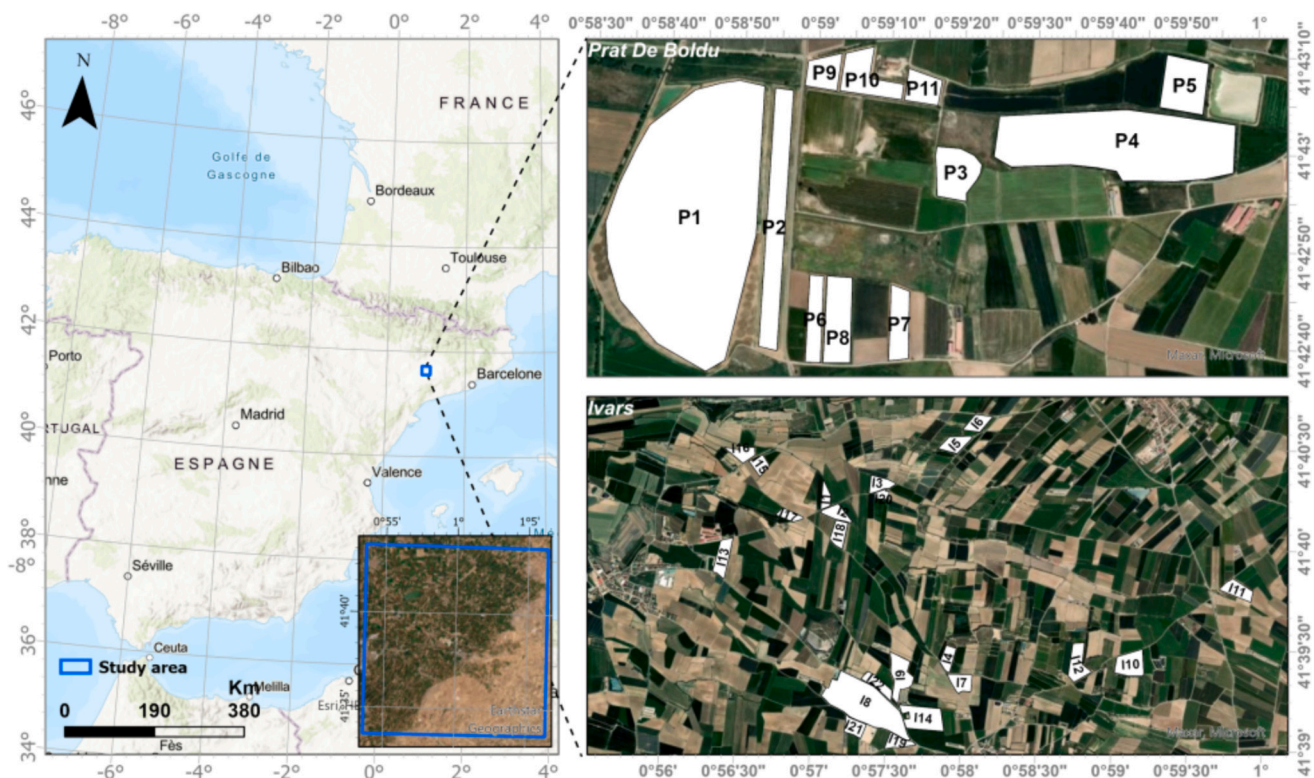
-8° -6° -4° -2° 0° 2° 4°

46° 44° 42° 40° 38° 36° 34°

N

FRANCE

Golfe de Gascogne

Bordeaux

Toulouse

Bilbao

Porto

Barcelone

Madrid

RTUGAL

ESPAGNE

Valence

nne

Séville

-8°

Ceuta

Melilla

Fès

Study area

Km

0 190 380

0°55' 1° 1°05'

41°40'

41°35'

-6° -4° -2° 0° 2° 4°

0°58'30" 0°58'40" 0°58'50" 0°59' 0°59'10" 0°59'20" 0°59'30" 0°59'40" 0°59'50" 1°

Prat De Boldu

P9 P10 P11 P5

P4

P3

P1

P2

P6 P8 P7

Maxar, Microsoft

41°43'10" 41°43' 41°42'50" 41°42'40"

Ivars

I5 I6

I3

I17

I18

I13

I11

I12 I10

I9 I4

I7

I8 I14

I21 I19

Maxar, Microsoft

41°40'30" 41°40' 41°39'30" 41°39'

0°56' 0°56'30" 0°57' 0°57'30" 0°58' 0°58'30" 0°59' 0°59'30" 1°